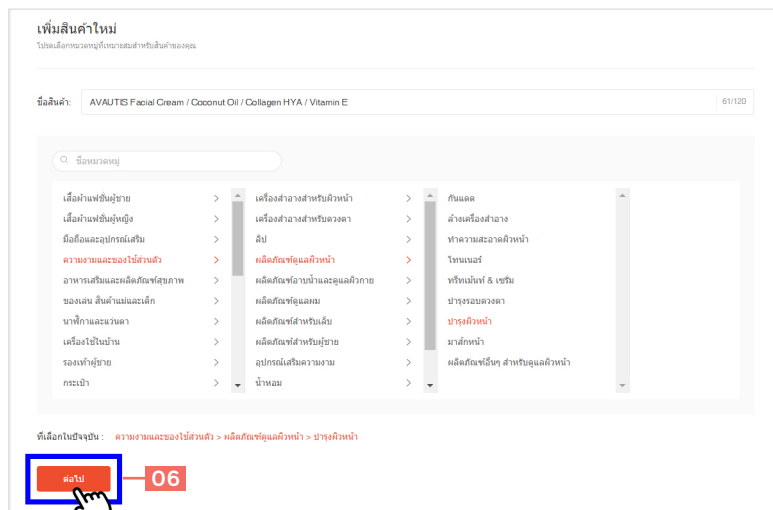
เพิ่มสินค้าใหม่
โปรดเลือกหมวดหมู่ที่เหมาะสมสำหรับสินค้าของคุณ

ชื่อสินค้า: AVAUTIS Facial Cream / Coconut Oil / Collagen HYA / Vitamin E 61/120

ชื่อหมวดหมู่

เสื้อผ้าแฟชั่นผู้ชาย >
เสื้อผ้าแฟชั่นผู้หญิง >
มือถือและอุปกรณ์เสริม >
ความงามและของใช้ส่วนตัว >
อาหารเสริมและผลิตภัณฑ์สุขภาพ >
ของเล่น สินค้าแม่และเด็ก >
นาฬิกาและแว่นตา >
เครื่องใช้ในบ้าน >
รองเท้าผู้ชาย >
กระเป๋า >

เครื่องสำอางสำหรับผิวหน้า >
เครื่องสำอางสำหรับดวงตา >
ลิป >
ผลิตภัณฑ์ดูแลผิวหน้า >
ผลิตภัณฑ์อาบน้ำและดูแลผิวกาย >
ผลิตภัณฑ์ดูแลผม >
ผลิตภัณฑ์สำหรับเล็บ >
ผลิตภัณฑ์สำหรับผู้ชาย >
อุปกรณ์เสริมความงาม >
น้ำหอม >

กันแดด
ล้างเครื่องสำอาง
ทำความสะอาดผิวหน้า
โทนเนอร์
ทรีทเม้นท์ & เซรั่ม
บำรุงรอบดวงตา
บำรุงผิวหน้า
มาส์กหน้า
ผลิตภัณฑ์อื่นๆ สำหรับดูแลผิวหน้า

ที่เลือกในปัจจุบัน : ความงามและของใช้ส่วนตัว > ผลิตภัณฑ์ดูแลผิวหน้า > บำรุงผิวหน้า

ต่อไป
06